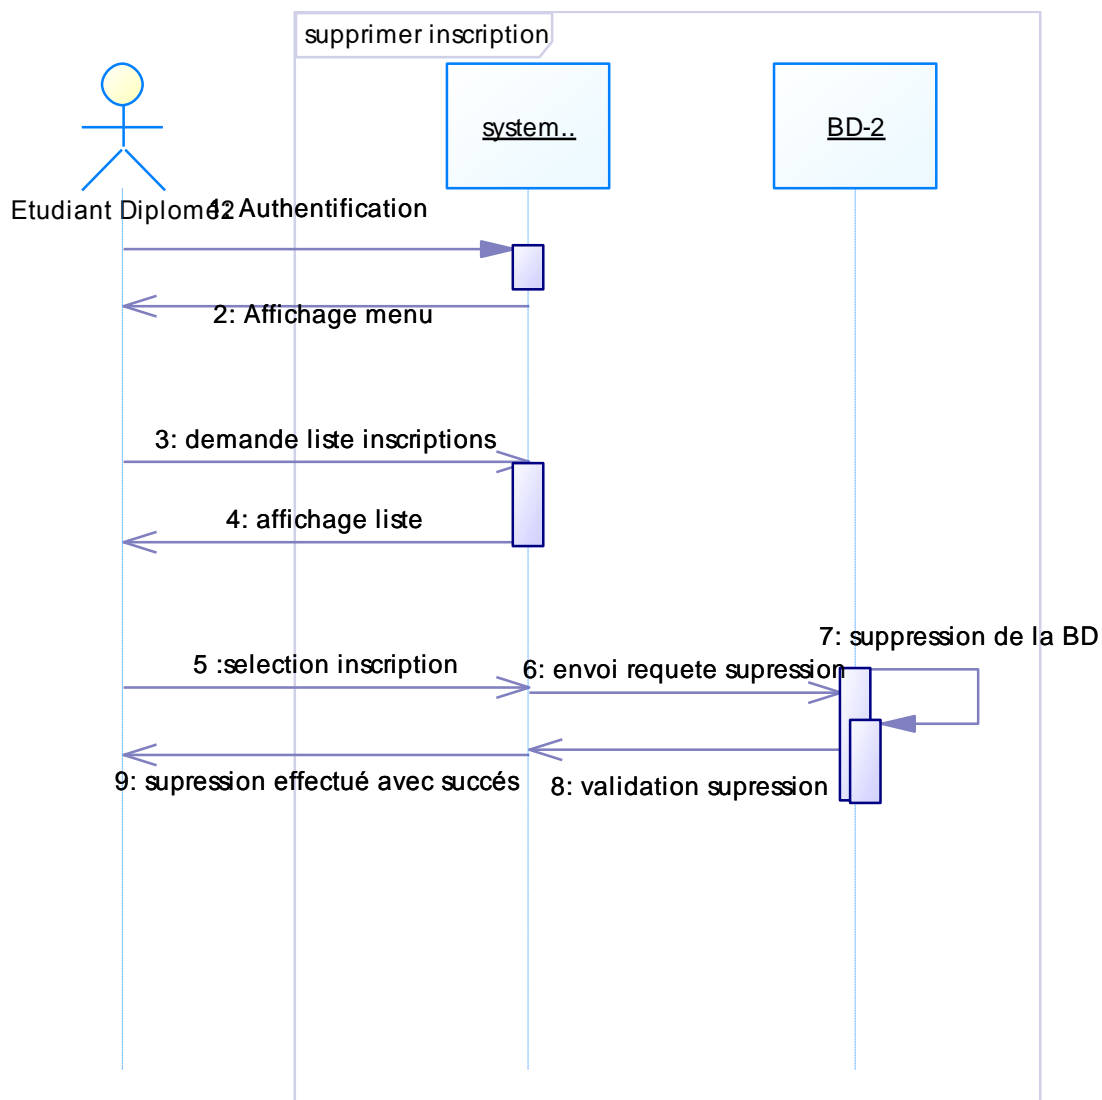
supprimer inscription

Etudiant Diplomé2

system..

BD-2

1: Authentification

2: Affichage menu

3: demande liste inscriptions

4: affichage liste

7: suppression de la BD

5 :selection inscription

6: envoi requete supression

9: supression effectué avec succés

8: validation supression